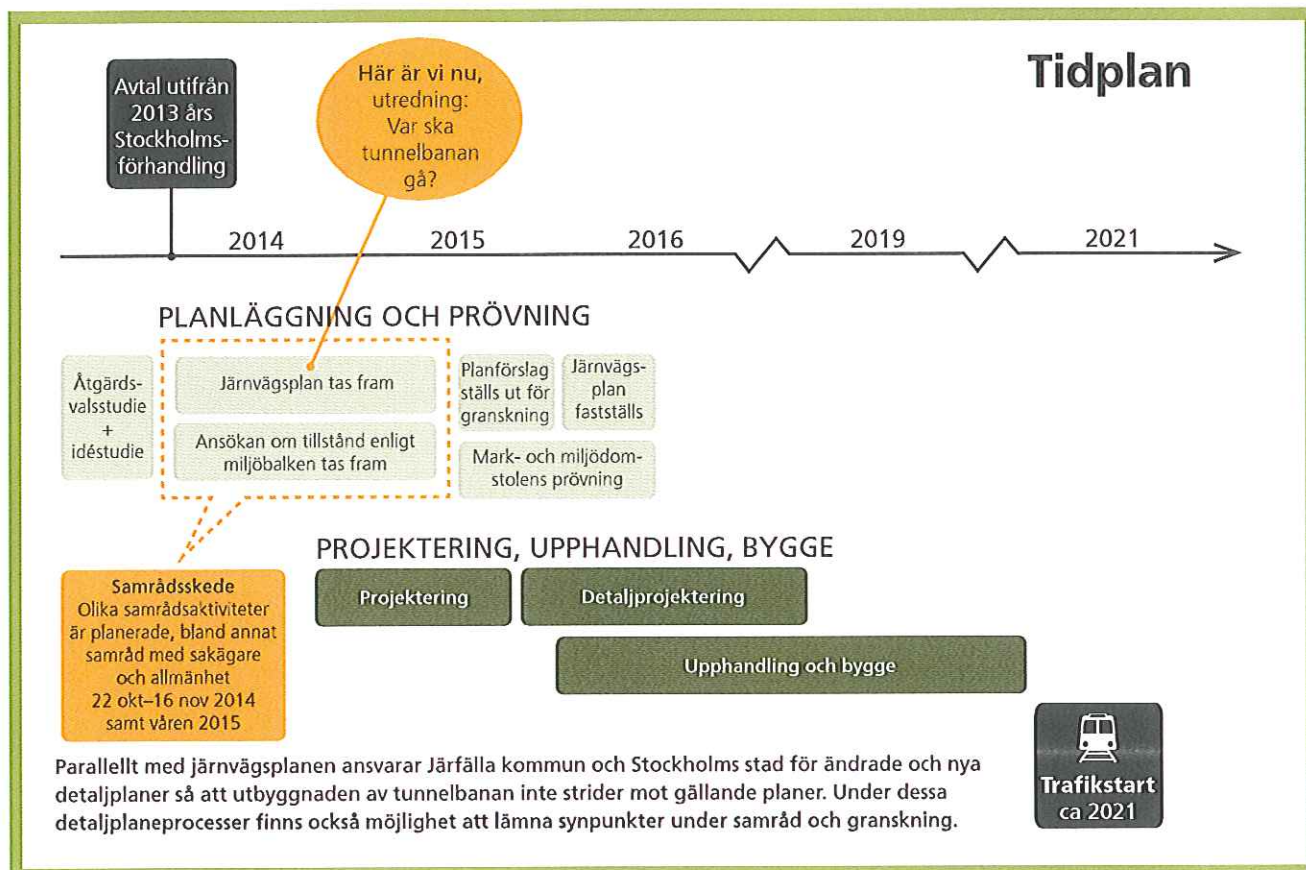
Tidplan

Avtal utifrån 2013 års Stockholmsförhandling

Här är vi nu, utredning: Var ska tunnelbanan gå?

2014

2015

2016

2019

2021

PLANLÄGGNING OCH PRÖVNING

Åtgärdsvalsstudie + idéstudie

Järnvägsplan tas fram

Ansökan om tillstånd enligt miljöbalken tas fram

Planförslag ställs ut för granskning

Järnvägsplan fastställs

Mark- och miljödomstolens prövning

Samrådsskede
Olika samrådsaktiviteter är planerade, bland annat samråd med sakägare och allmänhet 22 okt–16 nov 2014 samt våren 2015

PROJEKTERING, UPPHANDLING, BYGGE

Projektering

Detaljprojektering

Upphandling och bygge

Trafikstart ca 2021

Parallellt med järnvägsplanen ansvarar Järfälla kommun och Stockholms stad för ändrade och nya detaljplaner så att utbyggnaden av tunnelbanan inte strider mot gällande planer. Under dessa detaljplaneprocesser finns också möjlighet att lämna synpunkter under samråd och granskning.